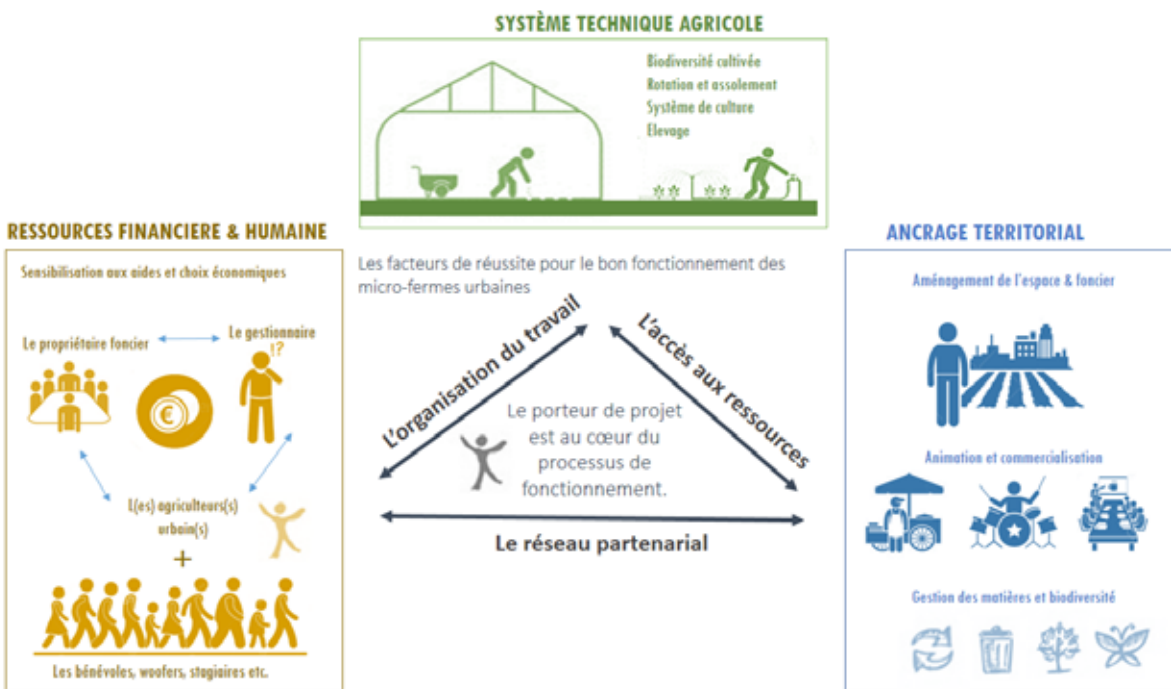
SYSTÈME TECHNIQUE AGRICOLE

Biodiversité cultivée
Rotation et assolement
Système de culture
Élevage

RESSOURCES FINANCIERE & HUMAINE

Sensibilisation aux aides et choix économiques

Le propriétaire foncier

Le gestionnaire

!?

L(es) agriculteurs(s) urbain(s)

+

Les bénévoles, woofers, stagiaires etc.

Les facteurs de réussite pour le bon fonctionnement des micro-fermes urbaines

L'organisation du travail

L'accès aux ressources

Le porteur de projet est au cœur du processus de fonctionnement.

Le réseau partenarial

ANCRAGE TERRITORIAL

Aménagement de l'espace & foncier

Animation et commercialisation

Gestion des matières et biodiversité